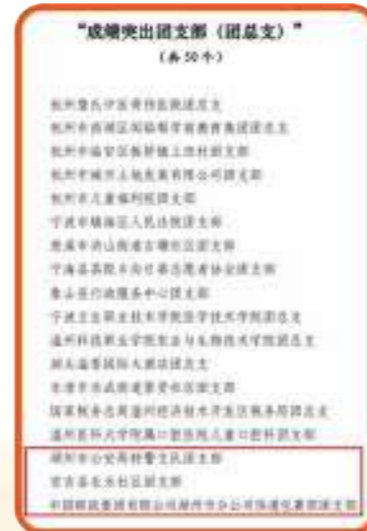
"成绩突出团支部（团总支）"

（共50个）

杭州萧山区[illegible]团总支
杭州市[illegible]团支部
杭州市临安区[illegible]团支部
杭州市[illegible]公司团支部
杭州市儿童福利院团支部
宁波市镇海区人民法院团支部
慈溪市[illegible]团支部
宁海县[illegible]团支部
象山县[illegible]团支部
宁波卫生职业技术学院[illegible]团总支
温州科技职业学院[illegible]团总支
瑞安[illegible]团支部
永康市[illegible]团支部
国家税务总局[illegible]团总支
温州医科大学附属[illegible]团支部
湖州市公安局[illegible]团支部
安吉县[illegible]团支部
中国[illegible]团支部